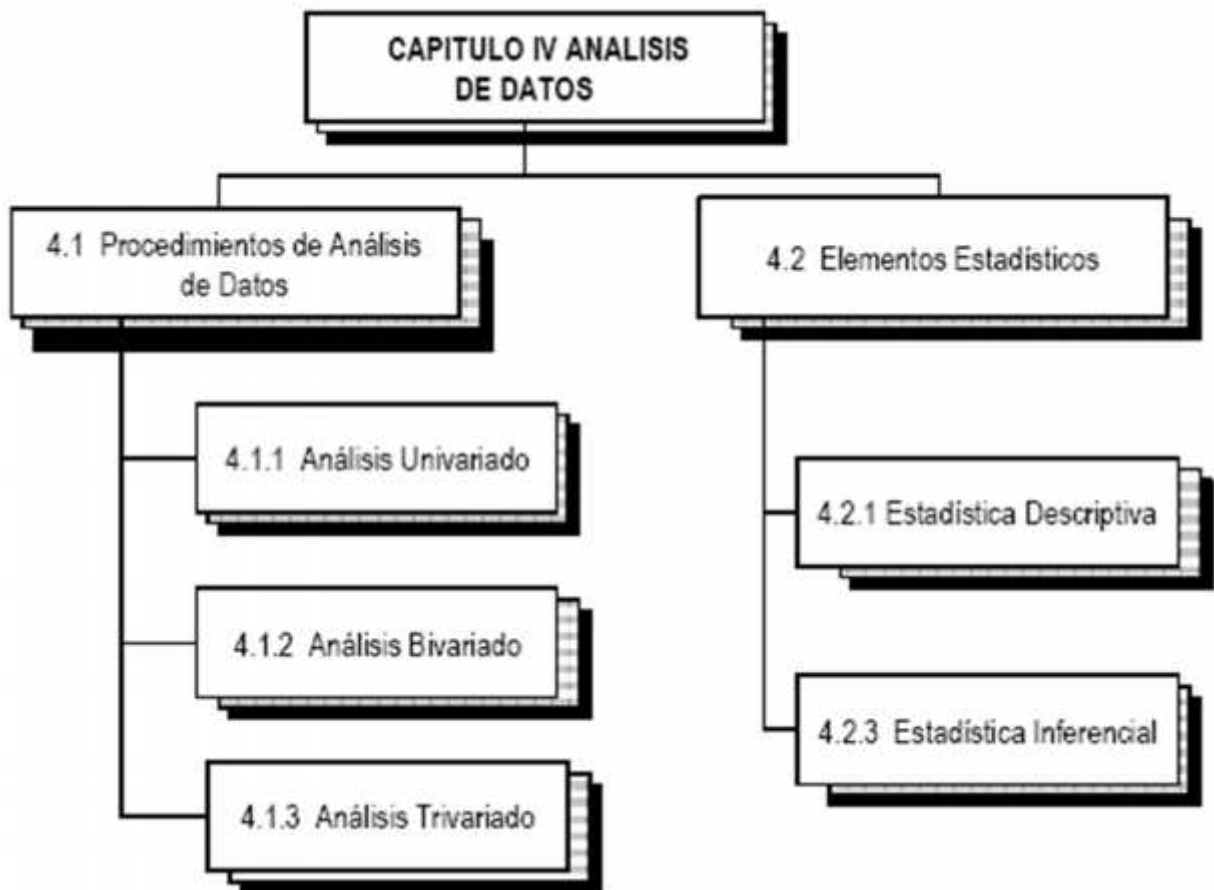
CAPITULO IV ANALISIS DE DATOS

4.1 Procedimientos de Análisis de Datos

4.1.1 Análisis Univariado

4.1.2 Análisis Bivariado

4.1.3 Análisis Trivariado

4.2 Elementos Estadísticos

4.2.1 Estadística Descriptiva

4.2.3 Estadística Inferencial